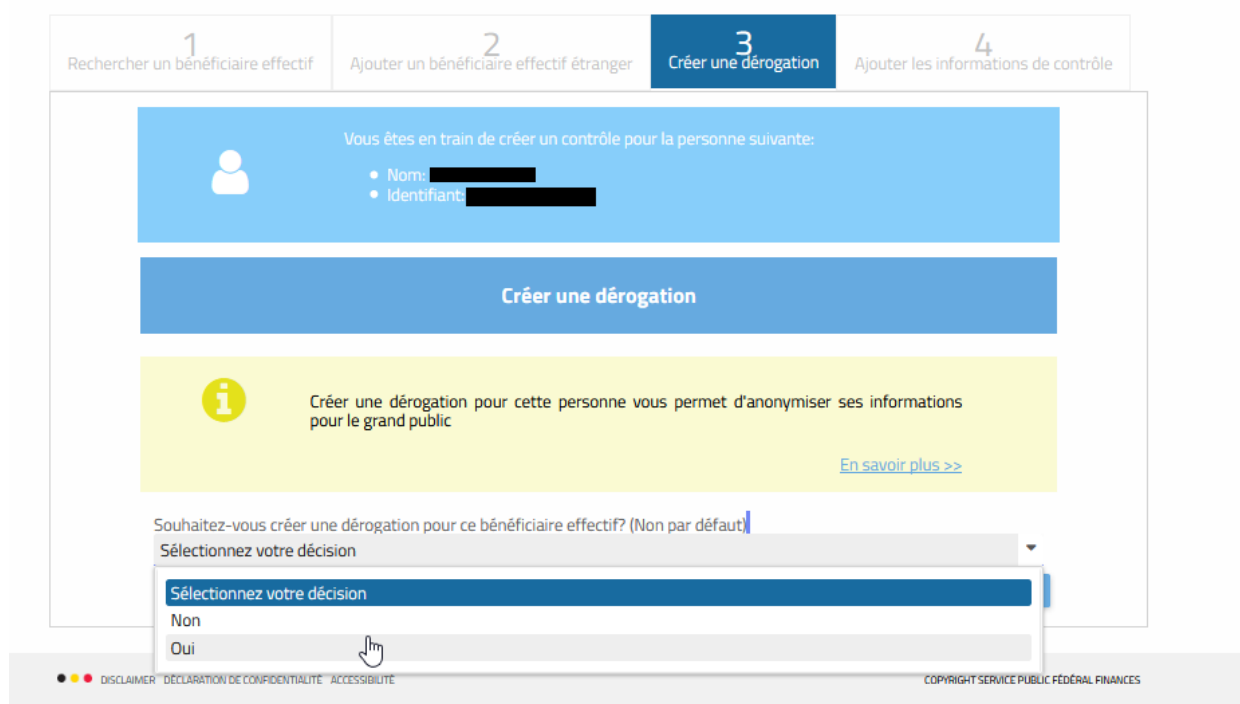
1
Rechercher un bénéficiaire effectif

2
Ajouter un bénéficiaire effectif étranger

3
Créer une dérogation

4
Ajouter les informations de contrôle

Vous êtes en train de créer un contrôle pour la personne suivante:

- Nom: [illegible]
- Identifiant: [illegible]

Créer une dérogation

Créer une dérogation pour cette personne vous permet d'anonymiser ses informations pour le grand public

En savoir plus >>

Souhaitez-vous créer une dérogation pour ce bénéficiaire effectif? (Non par défaut)

Sélectionnez votre décision

Sélectionnez votre décision
Non
Oui

DISCLAIMER DÉCLARATION DE CONFIDENTIALITÉ ACCESSIBILITÉ

COPYRIGHT SERVICE PUBLIC FÉDÉRAL FINANCES